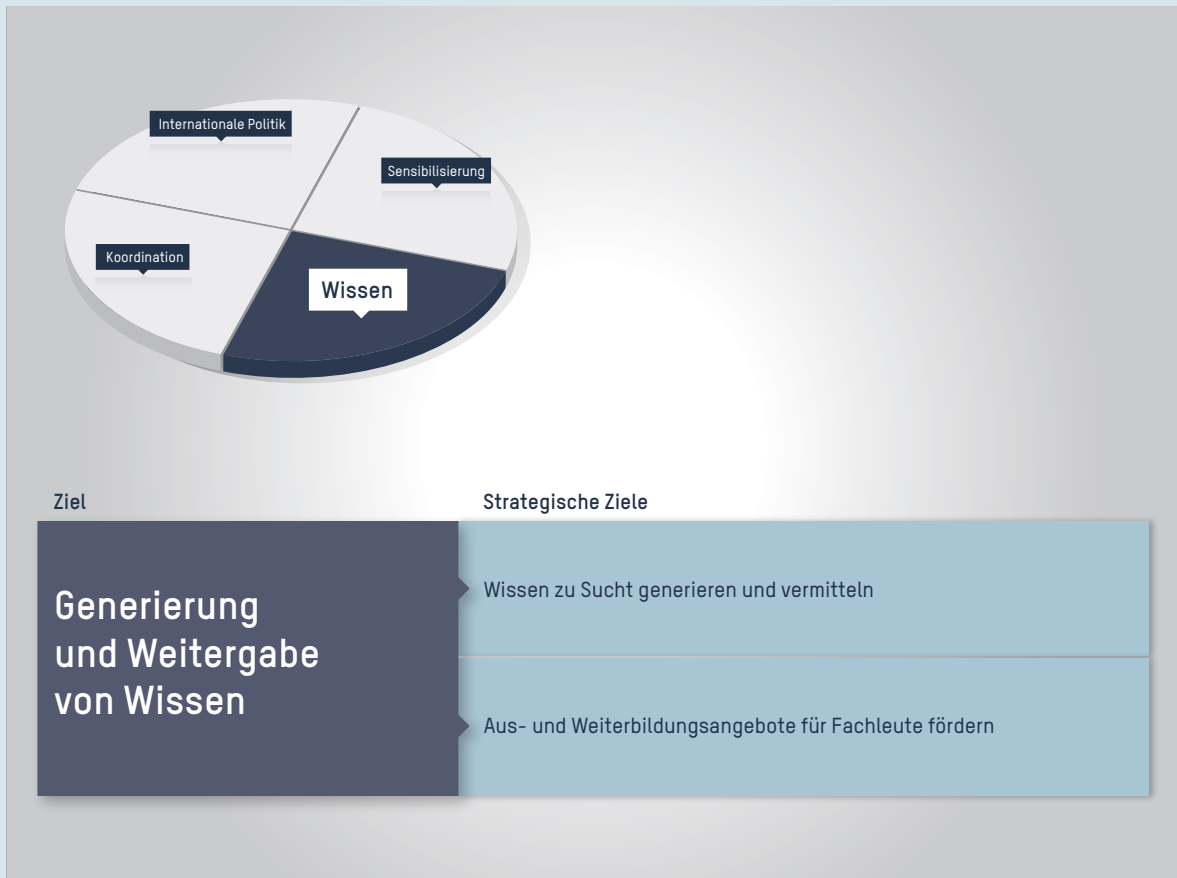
Internationale Politik

Sensibilisierung

Koordination

Wissen

| Ziel | Strategische Ziele |
|---|---|
| Generierung und Weitergabe von Wissen | Wissen zu Sucht generieren und vermitteln |
| | Aus- und Weiterbildungsangebote für Fachleute fördern |